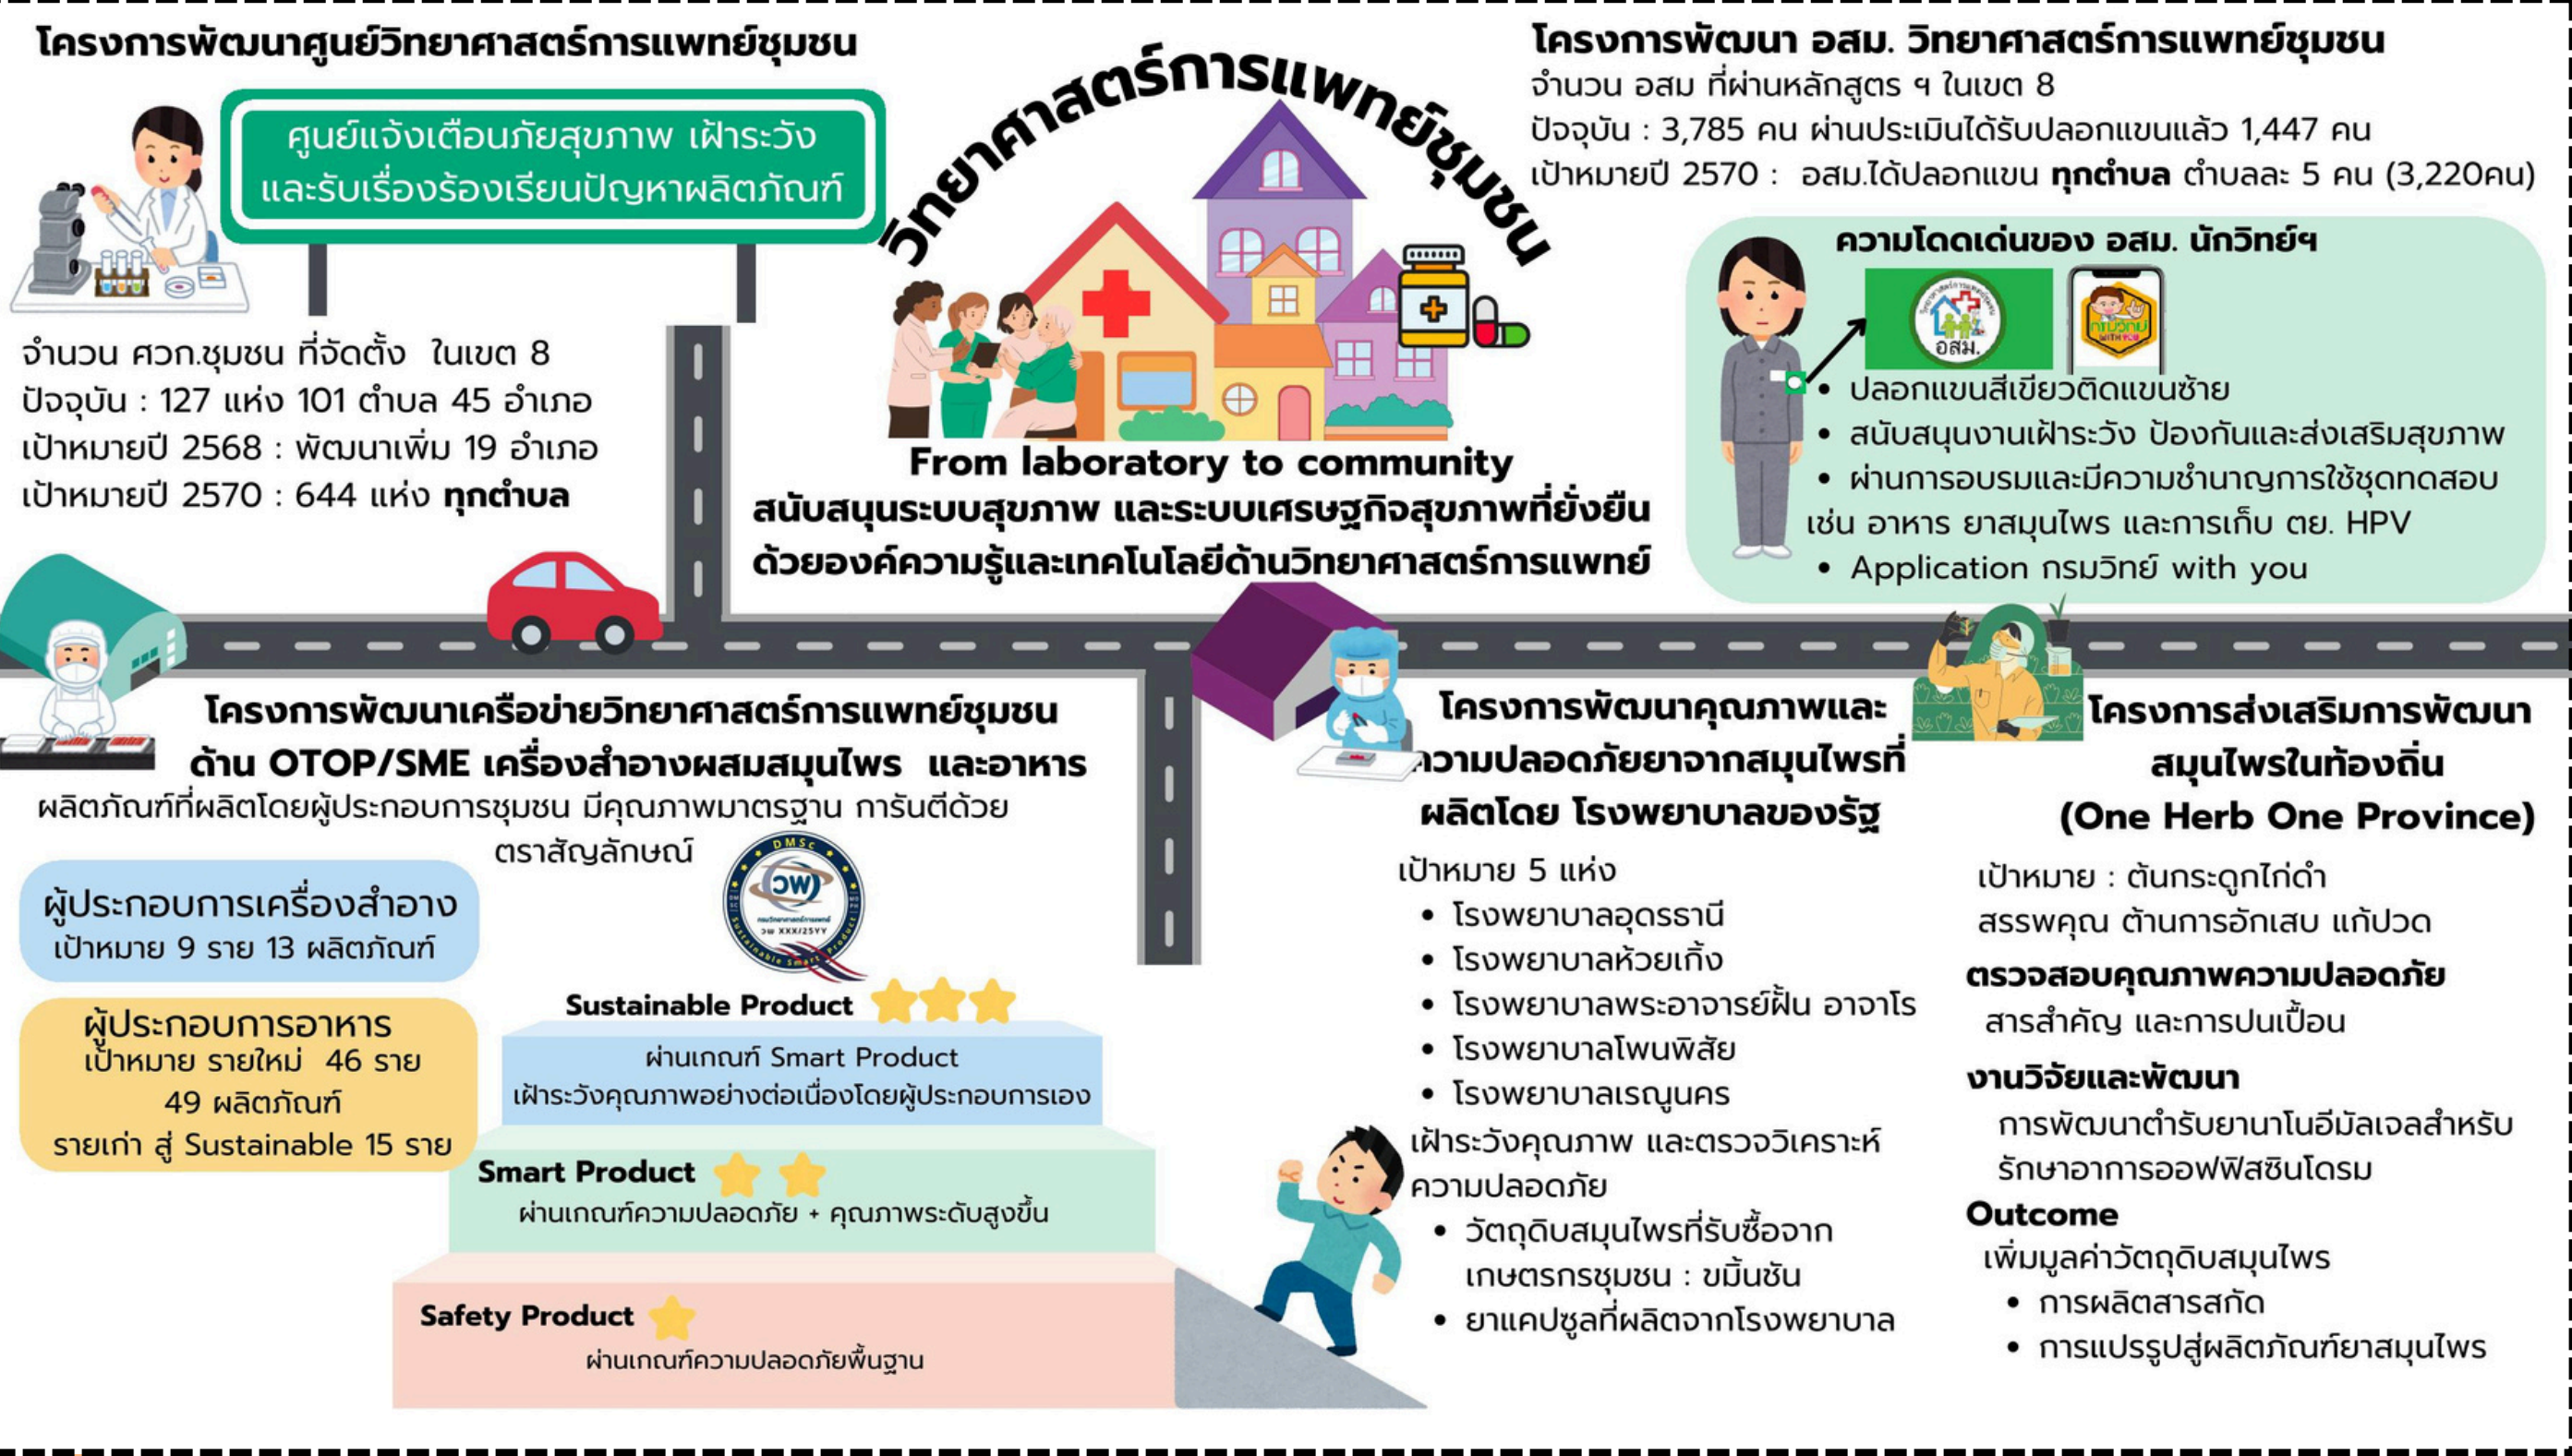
โครงการพัฒนาศูนย์วิทยาศาสตร์การแพทย์ชุมชน

ศูนย์แจ้งเตือนภัยสุขภาพ เฝ้าระวัง และรับเรื่องร้องเรียนปัญหาผลิตภัณฑ์

จำนวน ศวก.ชุมชน ที่จัดตั้ง ในเขต 8
ปัจจุบัน : 127 แห่ง 101 ตำบล 45 อำเภอ
เป้าหมายปี 2568 : พัฒนาเพิ่ม 19 อำเภอ
เป้าหมายปี 2570 : 644 แห่ง **ทุกตำบล**

วิทยาศาสตร์การแพทย์ชุมชน

From laboratory to community
สนับสนุนระบบสุขภาพ และระบบเศรษฐกิจสุขภาพที่ยั่งยืน ด้วยองค์ความรู้และเทคโนโลยีด้านวิทยาศาสตร์การแพทย์

โครงการพัฒนา อสม. วิทยาศาสตร์การแพทย์ชุมชน
จำนวน อสม ที่ผ่านหลักสูตร ฯ ในเขต 8
ปัจจุบัน : 3,785 คน ผ่านประเมินได้รับปลอกแขนแล้ว 1,447 คน
เป้าหมายปี 2570 : อสม.ได้ปลอกแขน **ทุกตำบล** ตำบลละ 5 คน (3,220คน)

ความโดดเด่นของ อสม. นักวิทย์ฯ
อสม.
กรมวิทย์ with you
• ปลอกแขนสีเขียวติดแขนซ้าย
• สนับสนุนงานเฝ้าระวัง ป้องกันและส่งเสริมสุขภาพ
• ผ่านการอบรมและมีความชำนาญการใช้ชุดทดสอบ เช่น อาหาร ยาสมุนไพร และการเก็บ ตย. HPV
• Application กรมวิทย์ with you

โครงการพัฒนาเครือข่ายวิทยาศาสตร์การแพทย์ชุมชน ด้าน OTOP/SME เครื่องสำอางผสมสมุนไพร และอาหาร
ผลิตภัณฑ์ที่ผลิตโดยผู้ประกอบการชุมชน มีคุณภาพมาตรฐาน การันตีด้วยตราสัญลักษณ์

DMSc
วพ
วพ XXX/25YY
Sustainable Smart Product

ผู้ประกอบการเครื่องสำอาง
เป้าหมาย 9 ราย 13 ผลิตภัณฑ์

ผู้ประกอบการอาหาร
เป้าหมาย รายใหม่ 46 ราย 49 ผลิตภัณฑ์
รายเก่า สู่ Sustainable 15 ราย

Sustainable Product
ผ่านเกณฑ์ Smart Product
เฝ้าระวังคุณภาพอย่างต่อเนื่องโดยผู้ประกอบการเอง

Smart Product
ผ่านเกณฑ์ความปลอดภัย + คุณภาพระดับสูงขึ้น

Safety Product
ผ่านเกณฑ์ความปลอดภัยพื้นฐาน

โครงการพัฒนาคุณภาพและความปลอดภัยยาจากสมุนไพรที่ผลิตโดย โรงพยาบาลของรัฐ
เป้าหมาย 5 แห่ง
• โรงพยาบาลอุดรธานี
• โรงพยาบาลห้วยเกิ้ง
• โรงพยาบาลพระอาจารย์ฝั้น อาจาโร
• โรงพยาบาลโพนพิสัย
• โรงพยาบาลเรณูนคร
เฝ้าระวังคุณภาพ และตรวจวิเคราะห์ความปลอดภัย
• วัตถุดิบสมุนไพรที่รับซื้อจากเกษตรกรชุมชน : ขมิ้นชัน
• ยาแคปซูลที่ผลิตจากโรงพยาบาล

โครงการส่งเสริมการพัฒนาสมุนไพรในท้องถิ่น (One Herb One Province)
เป้าหมาย : ต้นกระดูกไก่ดำ
สรรพคุณ ต้านการอักเสบ แก้ปวด
ตรวจสอบคุณภาพความปลอดภัย
สารสำคัญ และการปนเปื้อน
งานวิจัยและพัฒนา
การพัฒนาตำรับยานาโนอีมัลเจลสำหรับรักษาอาการออฟฟิสซินโดรม
Outcome
เพิ่มมูลค่าวัตถุดิบสมุนไพร
• การผลิตสารสกัด
• การแปรรูปสู่ผลิตภัณฑ์ยาสมุนไพร